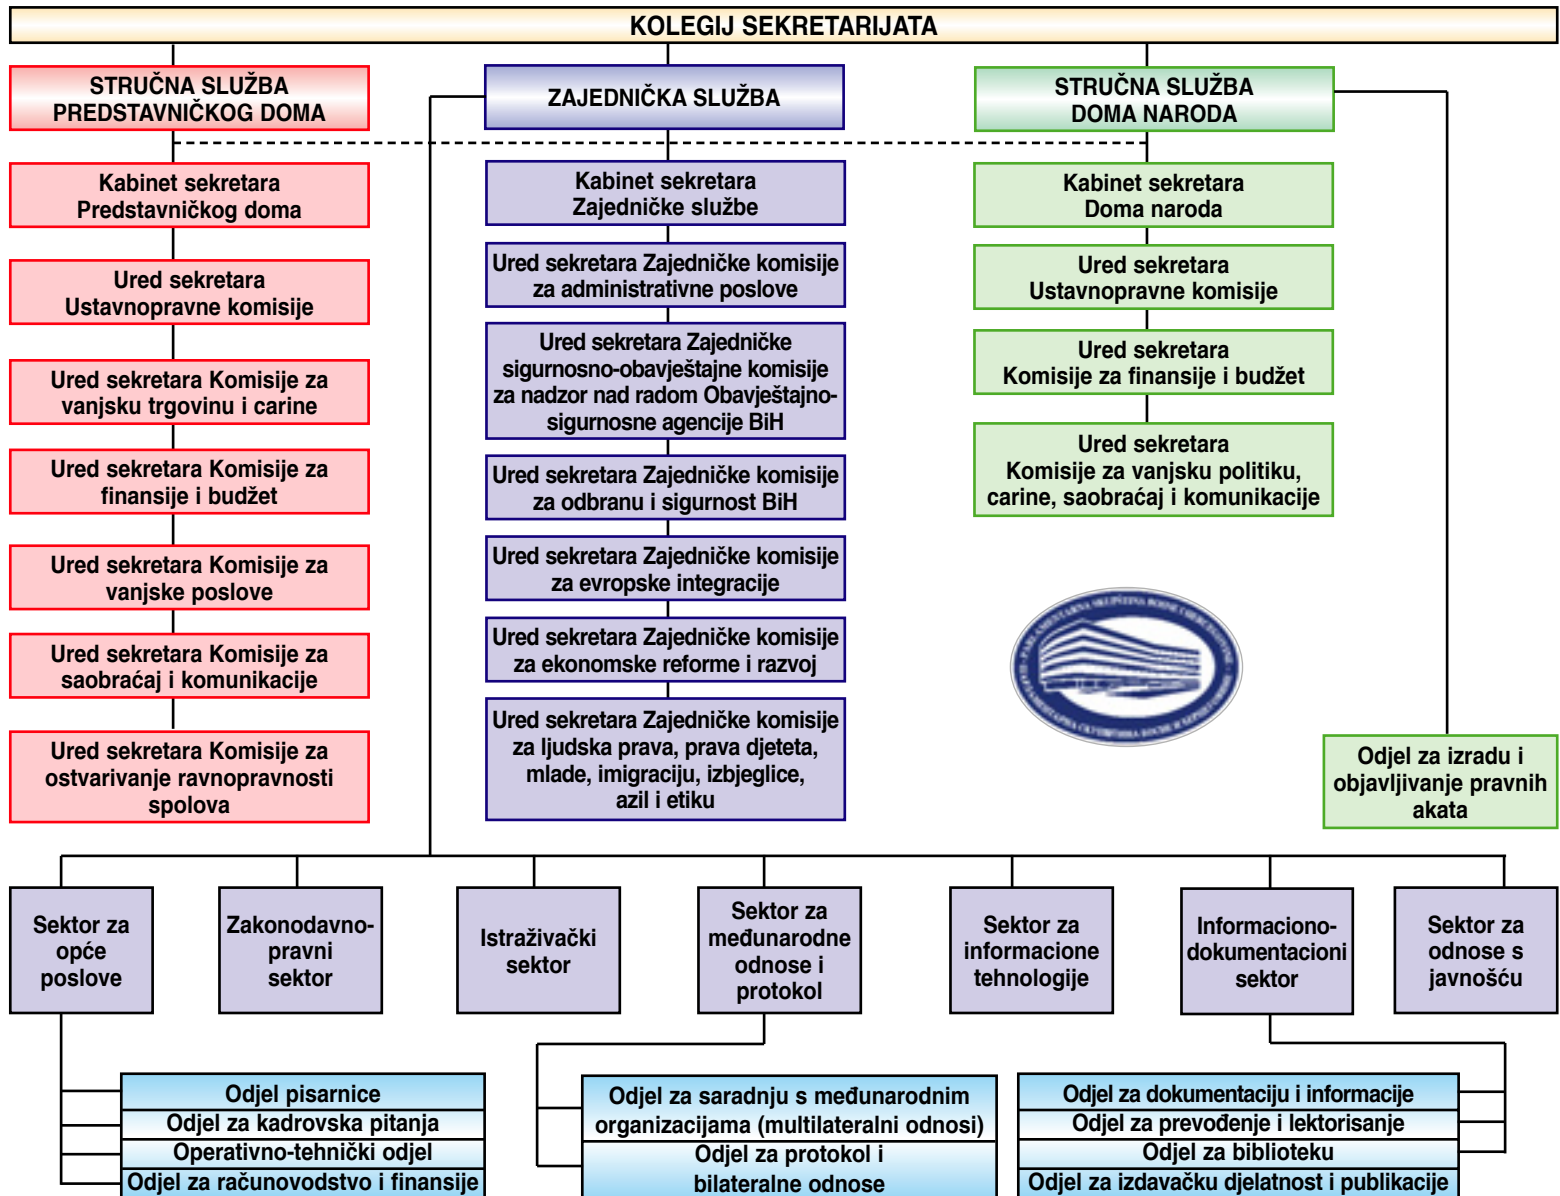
KOLEGIJ SEKRETARIJATA

STRUČNA SLUŽBA PREDSTAVNIČKOG DOMA

ZAJEDNIČKA SLUŽBA

STRUČNA SLUŽBA DOMA NARODA

Kabinet sekretara Predstavničkog doma

Ured sekretara Ustavnopravne komisije

Ured sekretara Komisije za vanjsku trgovinu i carine

Ured sekretara Komisije za finansije i budžet

Ured sekretara Komisije za vanjske poslove

Ured sekretara Komisije za saobraćaj i komunikacije

Ured sekretara Komisije za ostvarivanje ravnopravnosti spolova

Kabinet sekretara Zajedničke službe

Ured sekretara Zajedničke komisije za administrativne poslove

Ured sekretara Zajedničke sigurnosno-obavještajne komisije za nadzor nad radom Obavještajno-sigurnosne agencije BiH

Ured sekretara Zajedničke komisije za odbranu i sigurnost BiH

Ured sekretara Zajedničke komisije za evropske integracije

Ured sekretara Zajedničke komisije za ekonomske reforme i razvoj

Ured sekretara Zajedničke komisije za ljudska prava, prava djeteta, mlade, imigraciju, izbjeglice, azil i etiku

Kabinet sekretara Doma naroda

Ured sekretara Ustavnopravne komisije

Ured sekretara Komisije za finansije i budžet

Ured sekretara Komisije za vanjsku politiku, carine, saobraćaj i komunikacije

Odjel za izradu i objavljivanje pravnih akata

Sektor za opće poslove

Zakonodavno-pravni sektor

Istraživački sektor

Sektor za međunarodne odnose i protokol

Sektor za informacione tehnologije

Informaciono-dokumentacioni sektor

Sektor za odnose s javnošću

Odjel pisarnice
Odjel za kadrovska pitanja
Operativno-tehnički odjel
Odjel za računovodstvo i finansije

Odjel za saradnju s međunarodnim organizacijama (multilateralni odnosi)
Odjel za protokol i bilateralne odnose

Odjel za dokumentaciju i informacije
Odjel za prevođenje i lektorisanje
Odjel za biblioteku
Odjel za izdavačku djelatnost i publikacije